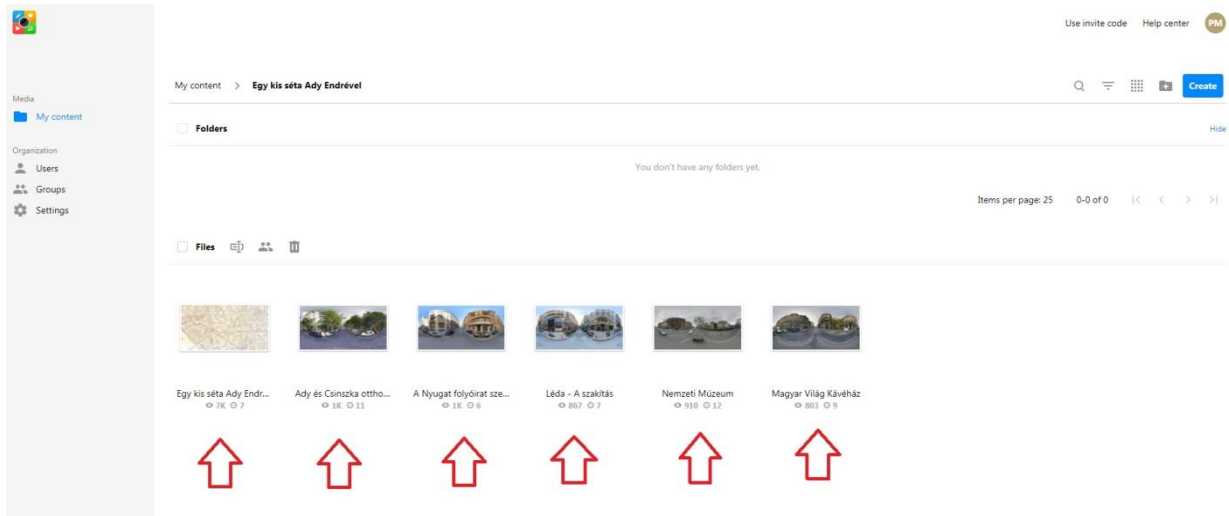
Use invite code Help center PM

Media
My content

Organization
Users
Groups
Settings

My content > Egy kis séta Ady Endrével

Create

Folders

Hide

You don't have any folders yet.

Items per page: 25 0-0 of 0

Files

Egy kis séta Ady Endr...
7K 7

Ady és Csinszka ottho...
1K 11

A Nyugat folyóirat sze...
1K 6

Léda - A szakítás
867 7

Nemzeti Múzeum
910 12

Magyar Világ Kávéház
803 9